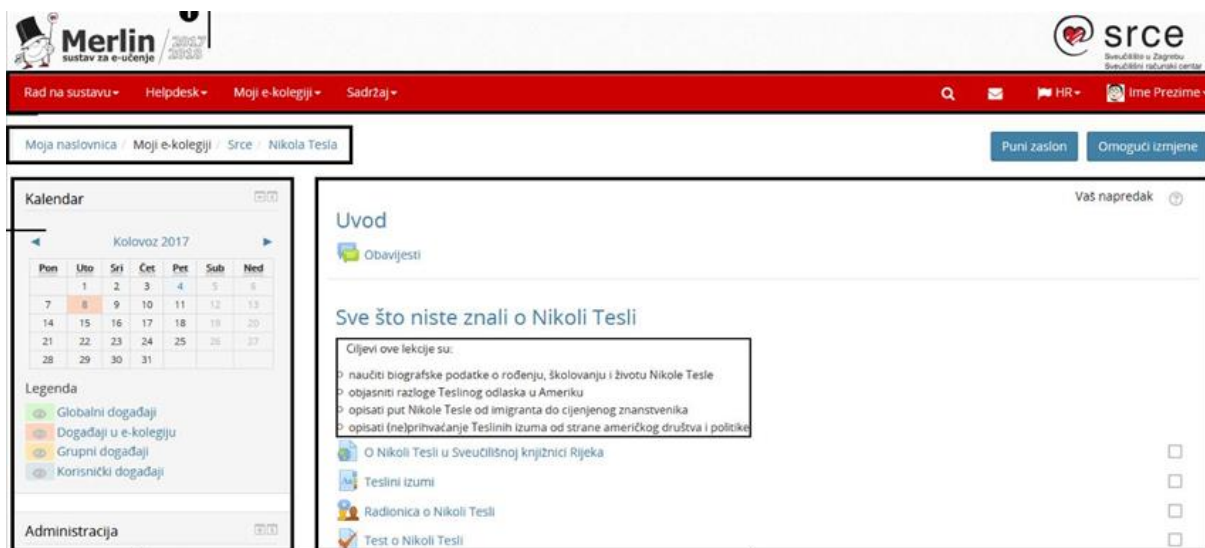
Merlin sustav za e-učenje 2017 2018

srce Sveučilište u Zagrebu Sveučilišni računski centar

Rad na sustavu ▾ Helpdesk ▾ Moji e-kolegiji ▾ Sadržaj ▾ HR ▾ Ime Prezime ▾

Moja naslovnica / Moji e-kolegiji / Srce / Nikola Tesla

Puni zaslon Omogući izmjene

Kalendar

◄ Kolovoz 2017 ►

| Pon | Uto | Sri | Čet | Pet | Sub | Ned |
|---|---|---|---|---|---|---|
| | 1 | 2 | 3 | 4 | 5 | 6 |
| 7 | 8 | 9 | 10 | 11 | 12 | 13 |
| 14 | 15 | 16 | 17 | 18 | 19 | 20 |
| 21 | 22 | 23 | 24 | 25 | 26 | 27 |
| 28 | 29 | 30 | 31 | | | |

Legenda
Globalni događaji
Događaji u e-kolegiju
Grupni događaji
Korisnički događaji

Administracija

Vaš napredak

Uvod

Obavijesti

Sve što niste znali o Nikoli Tesli

Ciljevi ove lekcije su:
naučiti biografske podatke o rođenju, školovanju i životu Nikole Tesle
objasniti razloge Teslinog odlaska u Ameriku
opisati put Nikole Tesle od imigranta do cijenjenog znanstvenika
opisati (ne)prihvaćanje Teslinih izuma od strane američkog društva i politike

O Nikoli Tesli u Sveučilišnoj knjižnici Rijeka
Teslini izumi
Radionica o Nikoli Tesli
Test o Nikoli Tesli